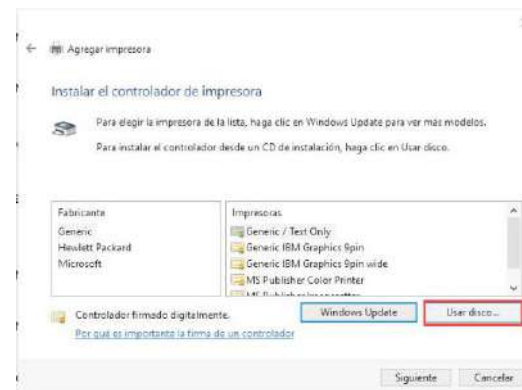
Agregar impresora

Instalar el controlador de impresora

Para elegir la impresora de la lista, haga clic en Windows Update para ver más modelos.

Para instalar el controlador desde un CD de instalación, haga clic en Usar disco.

| Fabricante | Impresoras |
|---|---|
| Generic | Generic / Text Only |
| Hewlett Packard | Generic IBM Graphics 9pin |
| Microsoft | Generic IBM Graphics 9pin wide |
| | MS Publisher Color Printer |
| | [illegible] |

Controlador firmado digitalmente.

Por qué es importante la firma de un controlador

Windows Update

Usar disco...

Siguiente

Cancelar